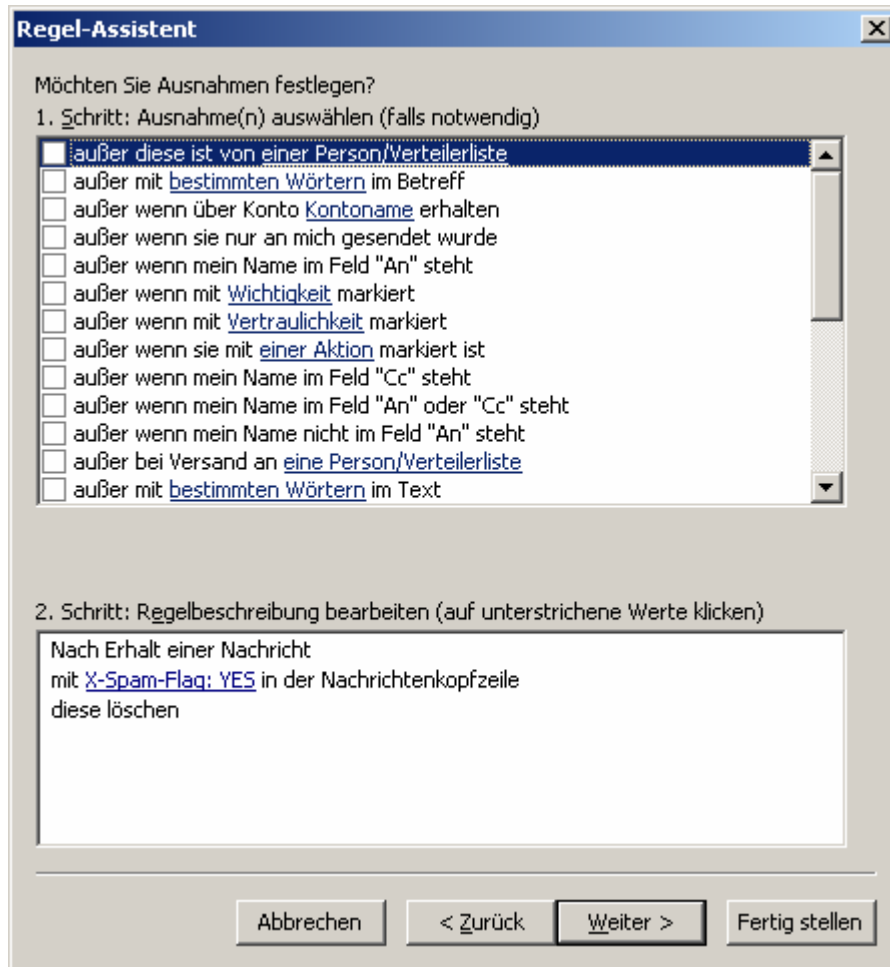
Regel-Assistent

Möchten Sie Ausnahmen festlegen?
1. Schritt: Ausnahme(n) auswählen (falls notwendig)

außer diese ist von einer Person/Verteilerliste
außer mit bestimmten Wörtern im Betreff
außer wenn über Konto Kontoname erhalten
außer wenn sie nur an mich gesendet wurde
außer wenn mein Name im Feld "An" steht
außer wenn mit Wichtigkeit markiert
außer wenn mit Vertraulichkeit markiert
außer wenn sie mit einer Aktion markiert ist
außer wenn mein Name im Feld "Cc" steht
außer wenn mein Name im Feld "An" oder "Cc" steht
außer wenn mein Name nicht im Feld "An" steht
außer bei Versand an eine Person/Verteilerliste
außer mit bestimmten Wörtern im Text

2. Schritt: Regelbeschreibung bearbeiten (auf unterstrichene Werte klicken)

Nach Erhalt einer Nachricht
mit X-Spam-Flag: YES in der Nachrichtenkopfzeile
diese löschen

Abbrechen
< Zurück
Weiter >
Fertig stellen